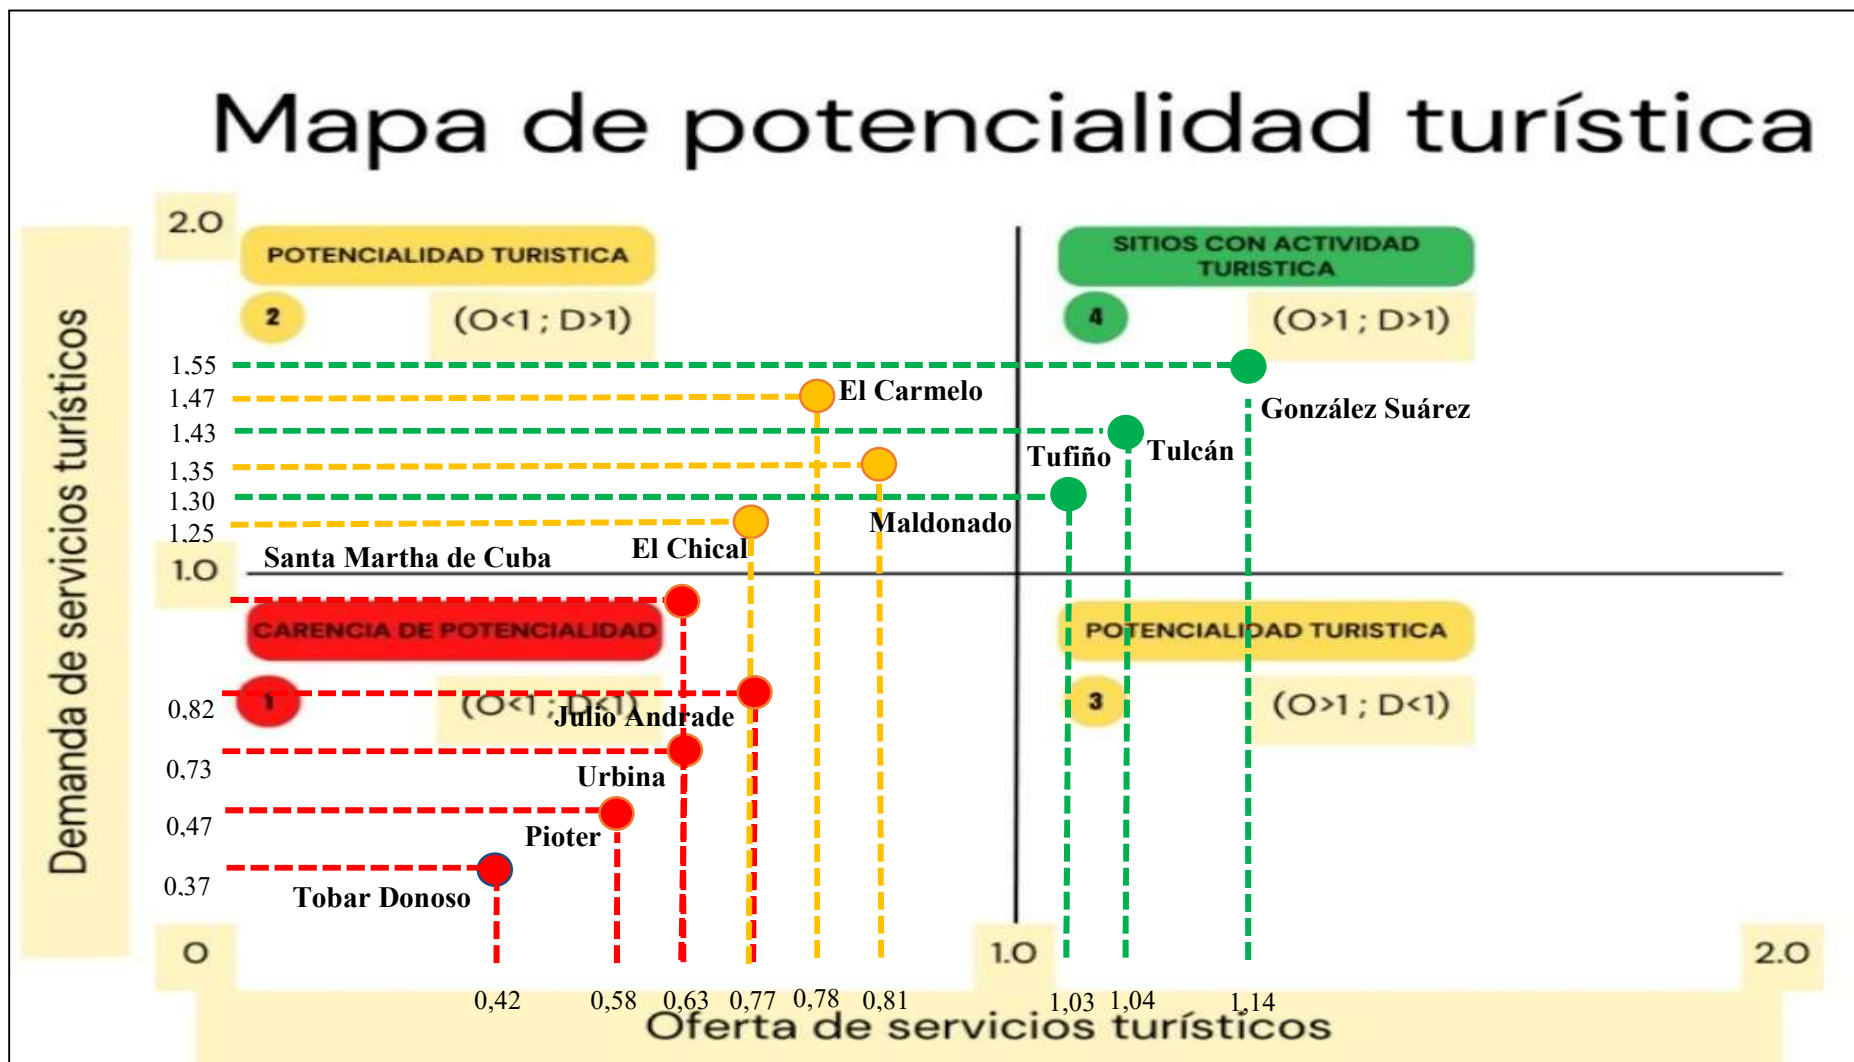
Mapa de potencialidad turística

Demanda de servicios turísticos

2.0

POTENCIALIDAD TURISTICA

2

(O<1 ; D>1)

SITIOS CON ACTIVIDAD TURISTICA

4

(O>1 ; D>1)

1,55
1,47
1,43
1,35
1,30
1,25
1.0
0,82
0,73
0,47
0.37

El Carmelo
González Suárez
Tulcán
Tufiño
Maldonado
El Chical
Santa Martha de Cuba

CARENCIA DE POTENCIALIDAD

1

(O<1 ; D<1)

Julio Andrade
Urbina
Pioter
Tobar Donoso

POTENCIALIDAD TURISTICA

3

(O>1 ; D<1)

0
1.0
2.0

0,42 0,58 0,63 0,77 0,78 0,81 1,03 1,04 1,14

Oferta de servicios turísticos